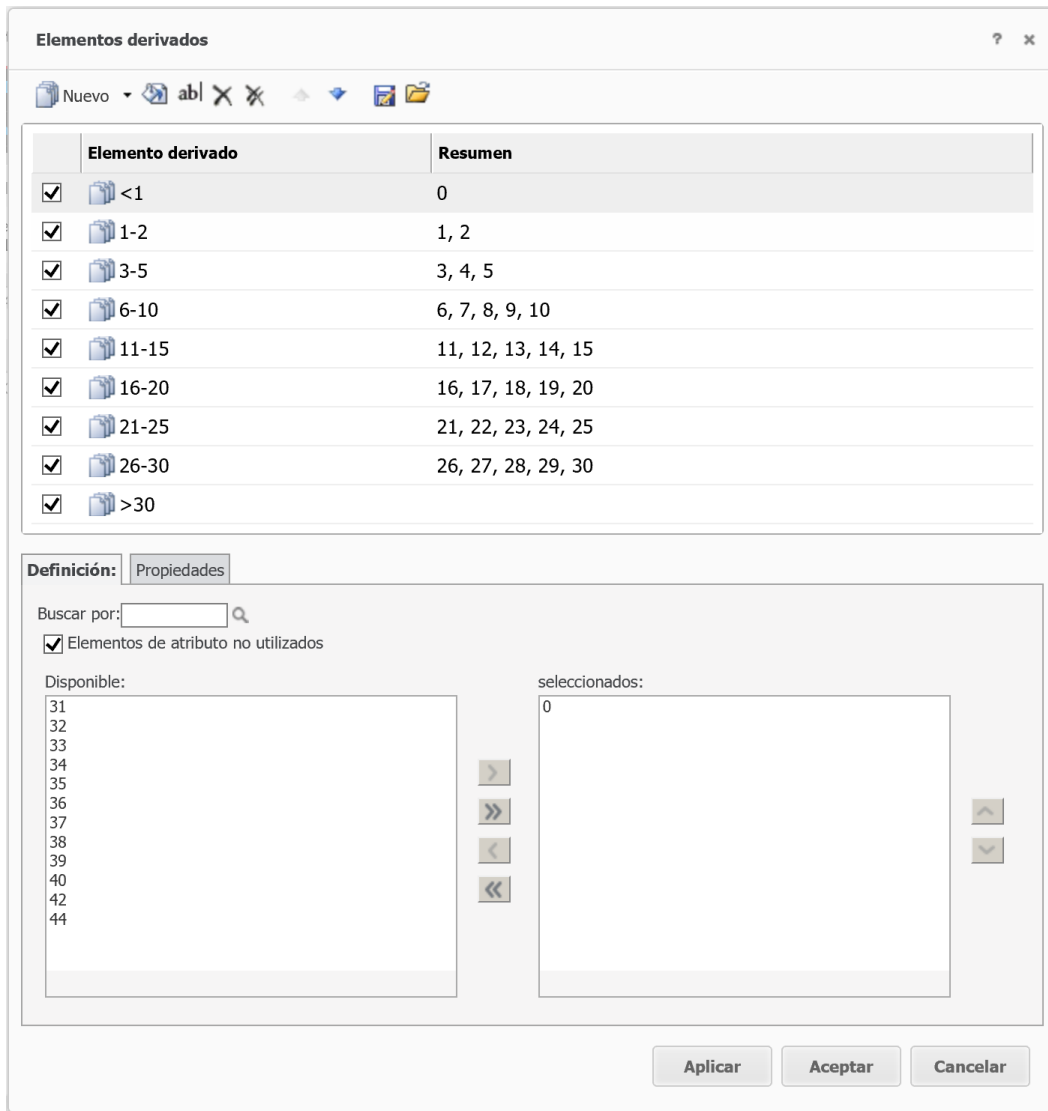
Elementos derivados

? ×

Nuevo ▾ abl

| Elemento derivado | Resumen |
|---|---|
| <1 | 0 |
| 1-2 | 1, 2 |
| 3-5 | 3, 4, 5 |
| 6-10 | 6, 7, 8, 9, 10 |
| 11-15 | 11, 12, 13, 14, 15 |
| 16-20 | 16, 17, 18, 19, 20 |
| 21-25 | 21, 22, 23, 24, 25 |
| 26-30 | 26, 27, 28, 29, 30 |
| >30 | |

Definición: Propiedades

Buscar por:

Elementos de atributo no utilizados

Disponible:
31
32
33
34
35
36
37
38
39
40
42
44

seleccionados:
0

Aplicar Aceptar Cancelar